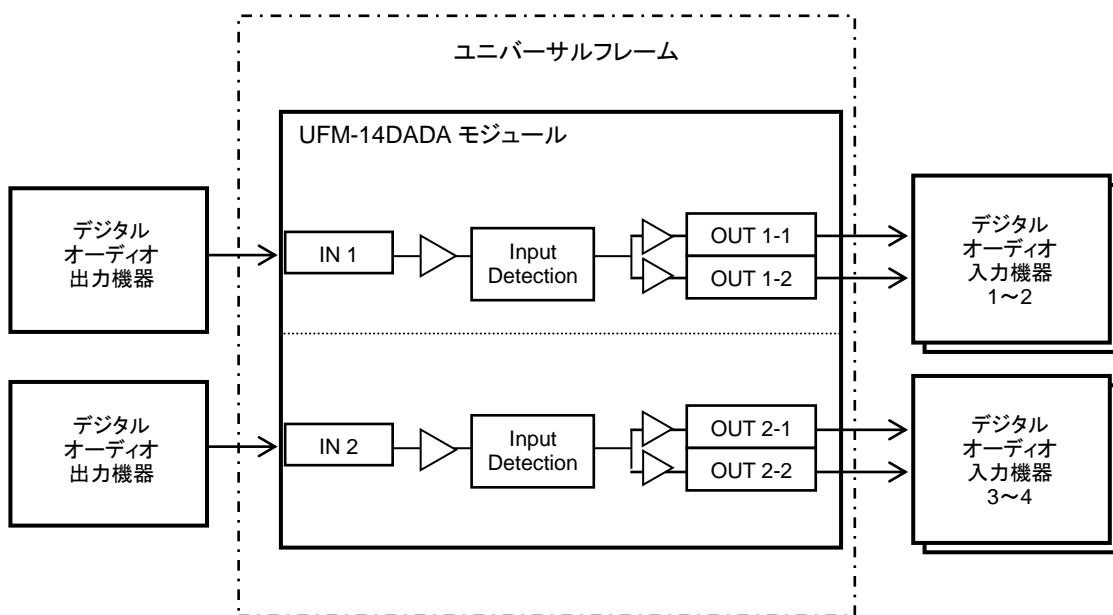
ユニバーサルフレーム

UFM-14DADA モジュール

デジタル
オーディオ
出力機器

IN 1

Input Detection

OUT 1-1

OUT 1-2

デジタル
オーディオ
入力機器
1～2

デジタル
オーディオ
出力機器

IN 2

Input Detection

OUT 2-1

OUT 2-2

デジタル
オーディオ
入力機器
3～4